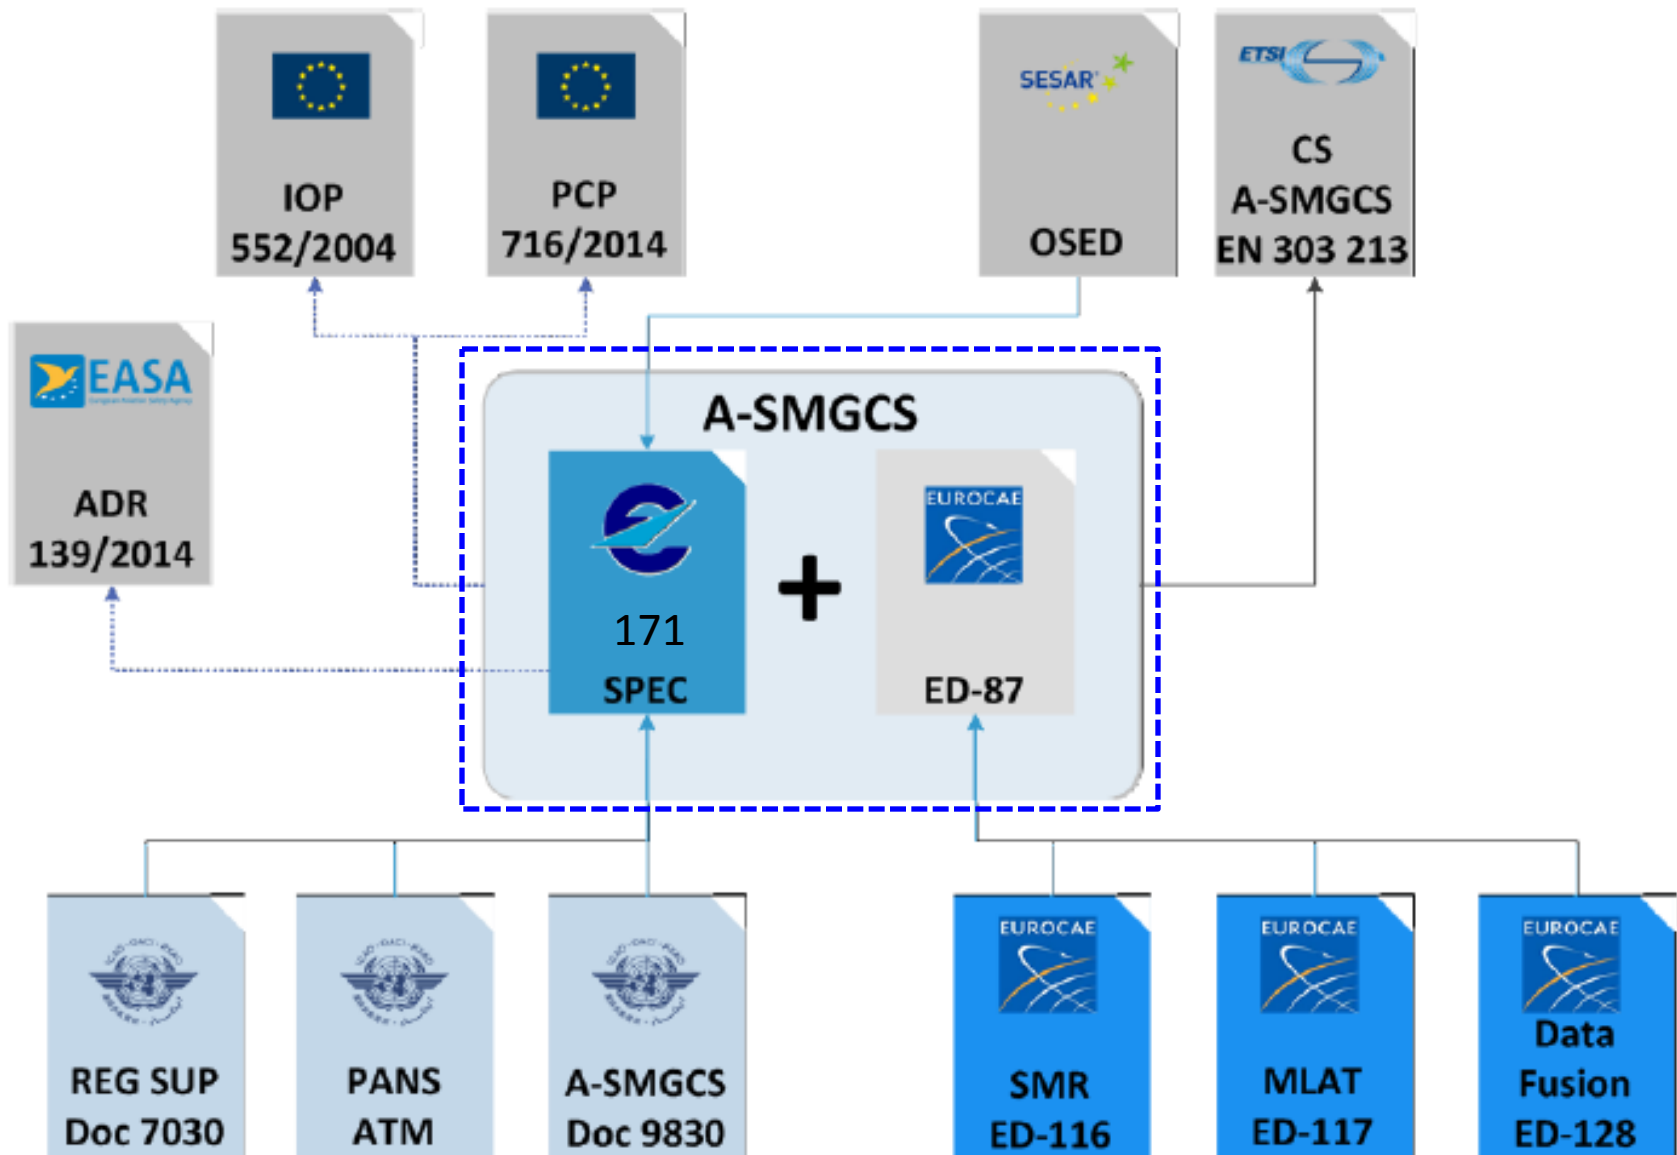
IOP
552/2004

PCP
716/2014

SESAR
OSED

ETSI
CS
A-SMGCS
EN 303 213

EASA
ADR
139/2014

A-SMGCS

171
SPEC

+

EUROCAE
ED-87

REG SUP
Doc 7030

PANS
ATM

A-SMGCS
Doc 9830

EUROCAE
SMR
ED-116

EUROCAE
MLAT
ED-117

EUROCAE
Data
Fusion
ED-128